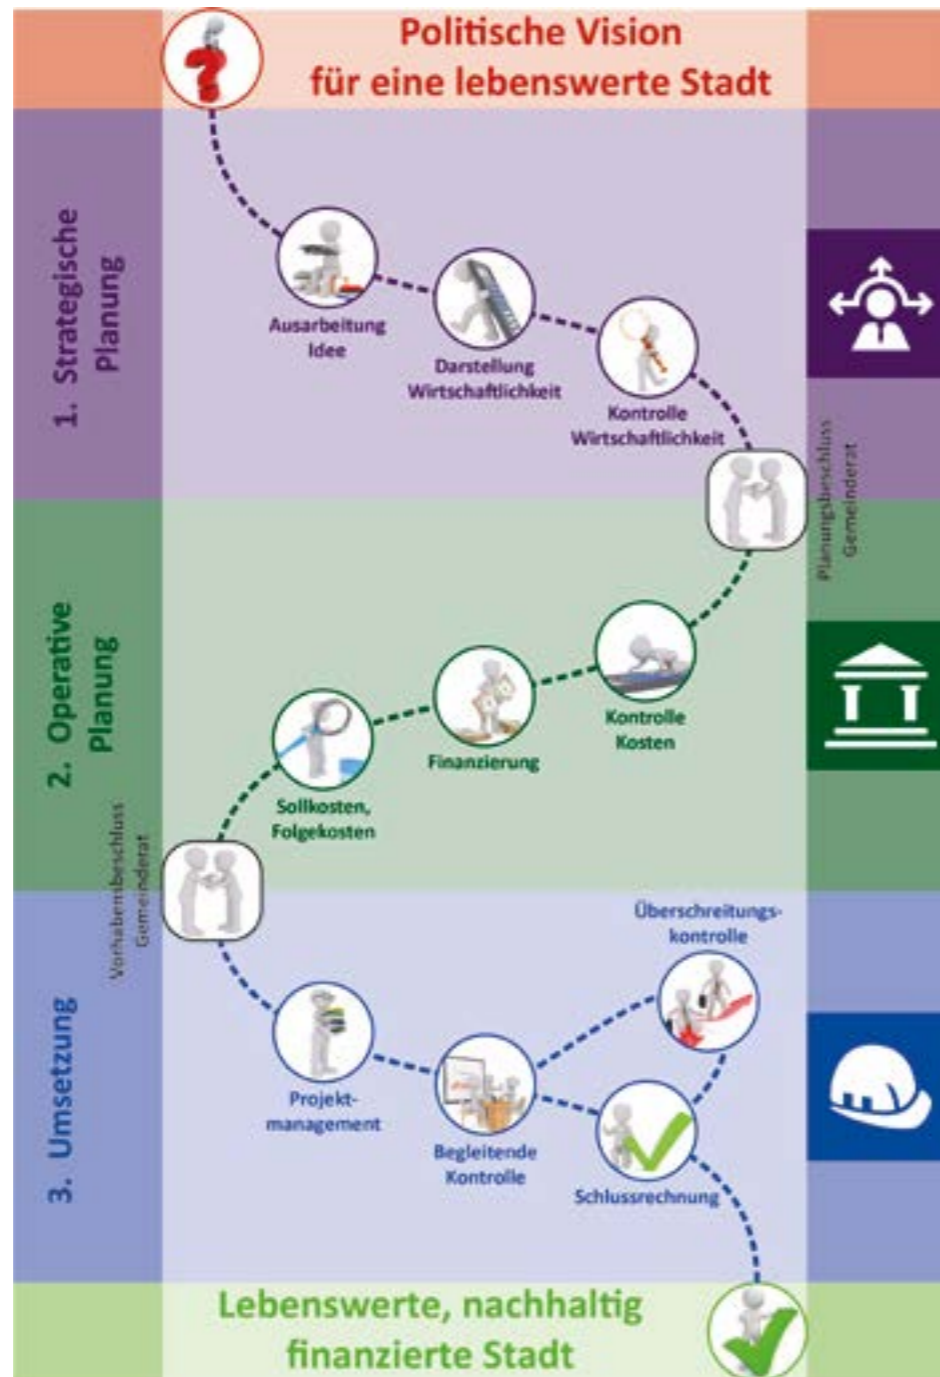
Politische Vision
für eine lebenswerte Stadt

1. Strategische Planung

Ausarbeitung Idee

Darstellung Wirtschaftlichkeit

Kontrolle Wirtschaftlichkeit

Planungsbeschluss Gemeinderat

2. Operative Planung

Kontrolle Kosten

Finanzierung

Sollkosten, Folgekosten

Vorhabensbeschluss Gemeinderat

3. Umsetzung

Überschreitungskontrolle

Projektmanagement

Begleitende Kontrolle

Schlussrechnung

Lebenswerte, nachhaltig
finanzierte Stadt